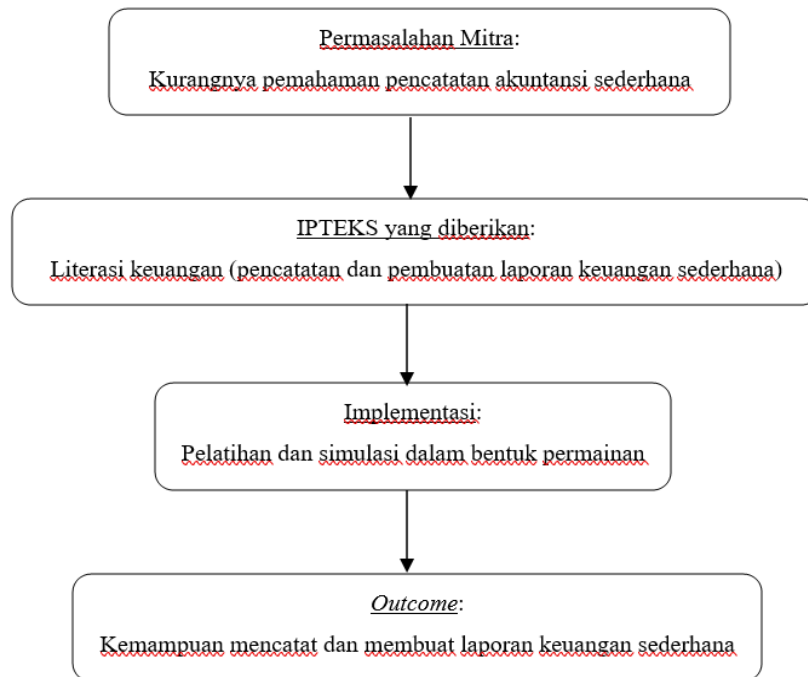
Permasalahan Mitra:

Kurangnya pemahaman pencatatan akuntansi sederhana

IPTEKS yang diberikan:

Literasi keuangan (pencatatan dan pembuatan laporan keuangan sederhana)

Implementasi:

Pelatihan dan simulasi dalam bentuk permainan

Outcome:

Kemampuan mencatat dan membuat laporan keuangan sederhana